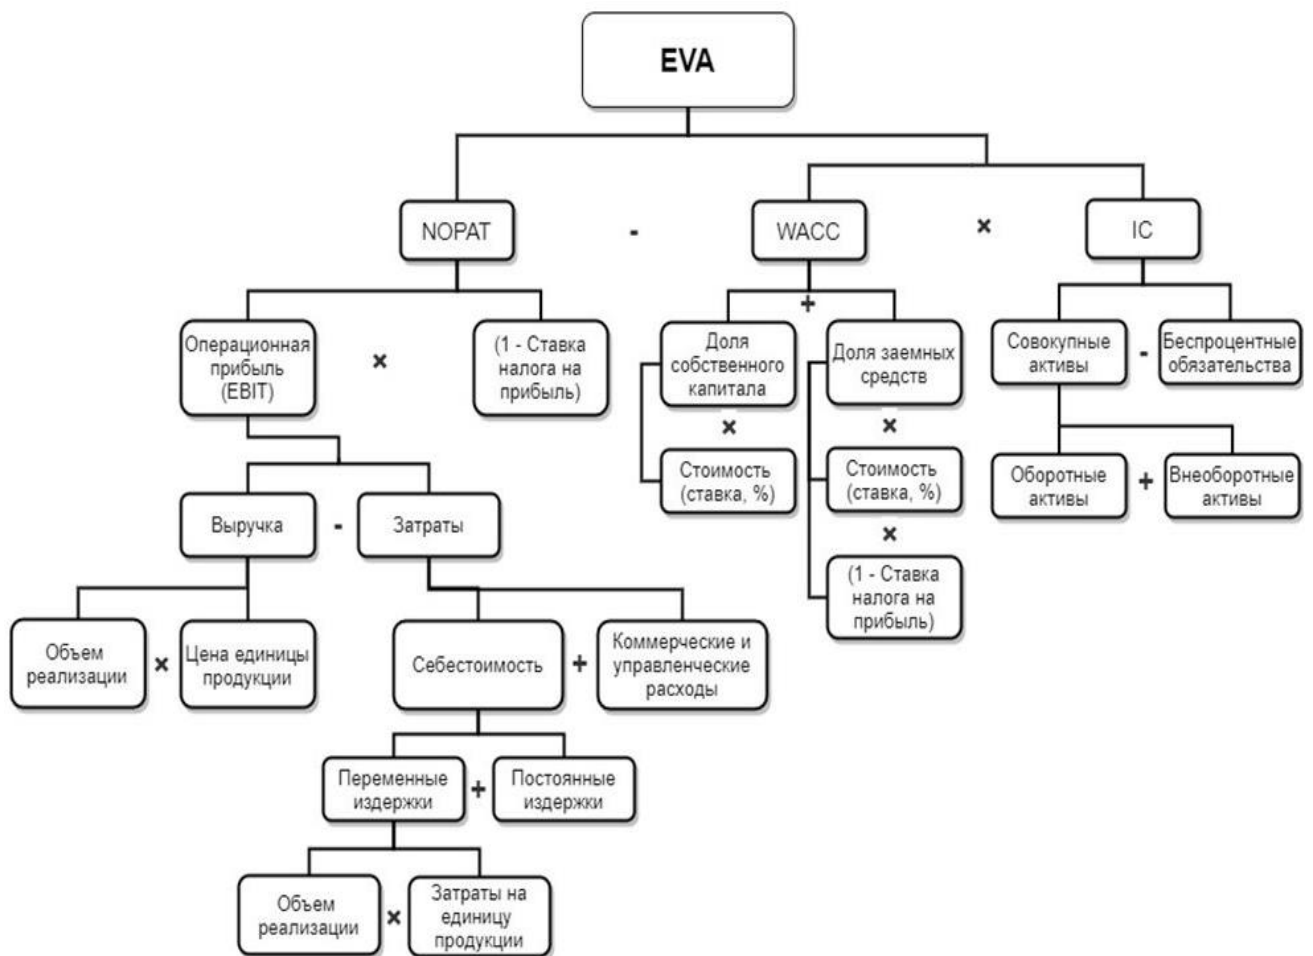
EVA

NOPAT - WACC × IC

Операционная прибыль (EBIT) × (1 - Ставка налога на прибыль)

Доля собственного капитала + Доля заемных средств

×

Стоимость (ставка, %)

×

Стоимость (ставка, %)

×

(1 - Ставка налога на прибыль)

Совокупные активы - Беспроцентные обязательства

Оборотные активы + Внеоборотные активы

Выручка - Затраты

Объем реализации × Цена единицы продукции

Себестоимость + Коммерческие и управленческие расходы

Переменные издержки + Постоянные издержки

Объем реализации × Затраты на единицу продукции